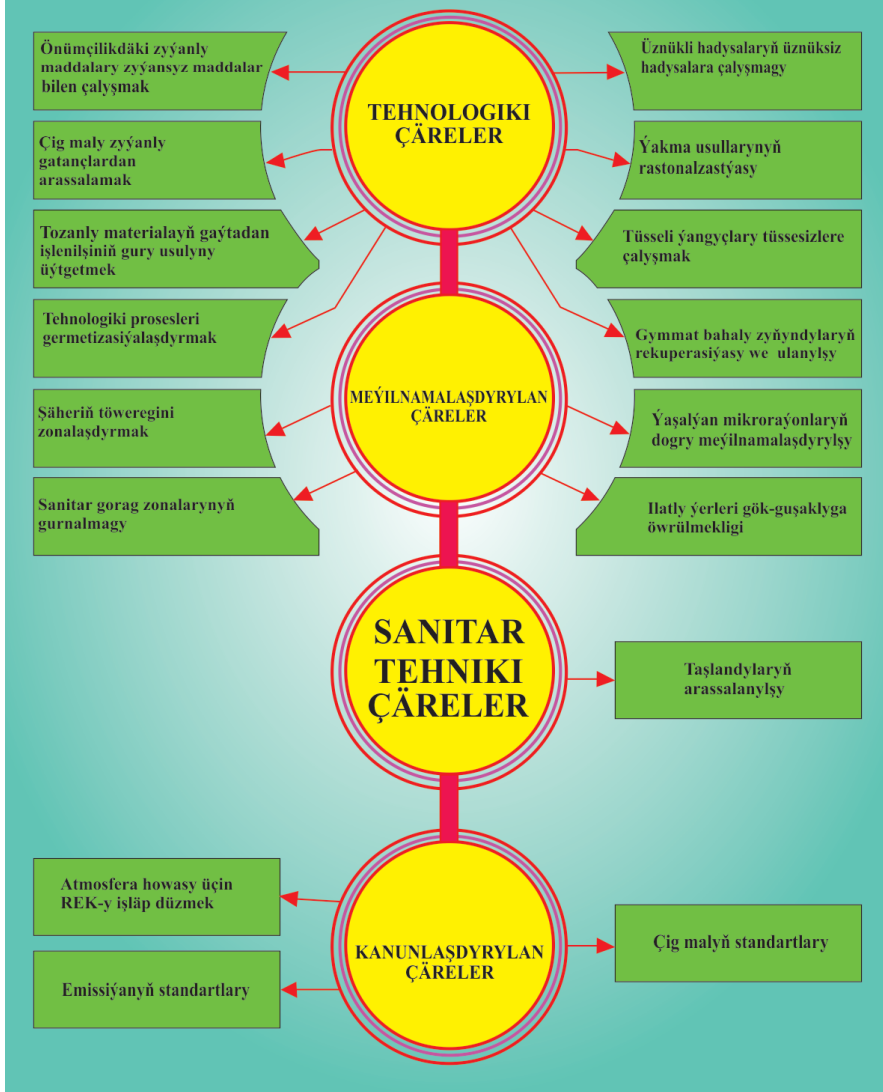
TEHNOLOGIKI ÇÄRELER

Önümçilikdäki zyýanly maddalary zyýansyz maddalar bilen çalyşmak

Üznükli hadysalaryň üznüksiz hadysalara çalyşmagy

Çig maly zyýanly gataçlardan arassalamak

Ýakma usullarynyň rastonalzastyýasy

Tozanly materialayň gaýtadan işlenilşiniň gury usulyny üýtgetmek

Tüsseli ýangyçlary tüssesizlere çalyşmak

Tehnologiki prosesleri germetizasiýalaşdyrmak

Gymmat bahaly zyňyndylaryň rekuperasiýasy we ulanylşy

MEÝILNAMALAŞDYRYLAN ÇÄRELER

Şäheriň töweregini zonalaşdyrmak

Ýaşalýan mikroraýonlaryň dogry meýilnamalaşdyrylşy

Sanitar gorag zonalarynyň gurnalmagy

Ilatly ýerleri gök-guşaklyga öwrülmekligi

SANITAR TEHNIKI ÇÄRELER

Taşlandylaryň arassalanylşy

KANUNLAŞDYRYLAN ÇÄRELER

Atmosfera howasy üçin REK-y işläp düzmek

Çig malyň standartlary

Emissiýanyň standartlary